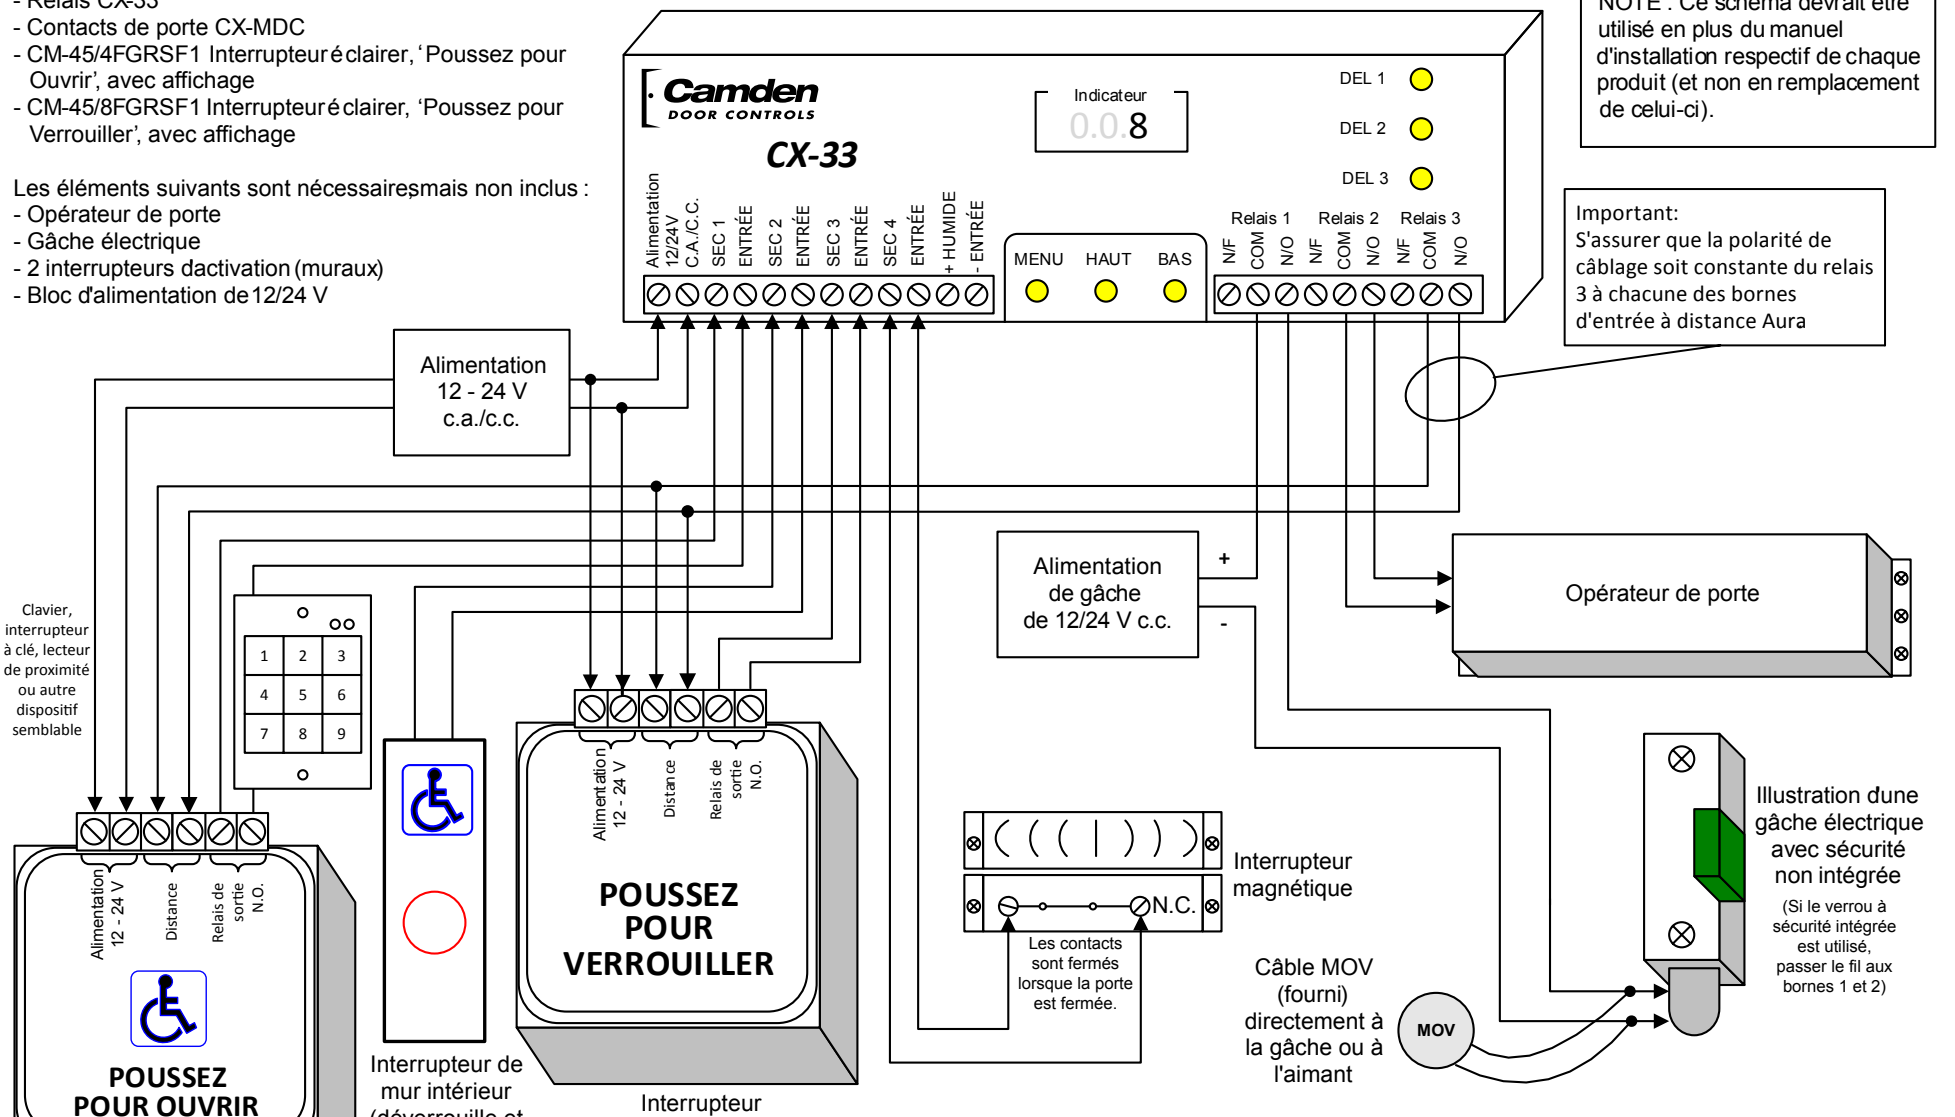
- Relais CX-33
- Contacts de porte CX-MDC
- CM-45/4FGRSF1 Interrupteur éclairer, 'Poussez pour Ouvrir', avec affichage
- CM-45/8FGRSF1 Interrupteur éclairer, 'Poussez pour Verrouiller', avec affichage

Les éléments suivants sont nécessaires mais non inclus :
- Opérateur de porte
- Gâche électrique
- 2 interrupteurs dactivation (muraux)
- Bloc d'alimentation de 12/24 V

NOTE : Ce schéma devrait être utilisé en plus du manuel d'installation respectif de chaque produit (et non en remplacement de celui-ci).

Camden DOOR CONTROLS

CX-33

Indicateur
0.0.8

DEL 1
DEL 2
DEL 3

Alimentation 12/24V C.A./C.C.
SEC 1
ENTRÉE
SEC 2
ENTRÉE
SEC 3
ENTRÉE
SEC 4
ENTRÉE
+ HUMIDE
- ENTRÉE

MENU HAUT BAS

Relais 1 Relais 2 Relais 3
N/F COM N/O N/F COM N/O N/F COM N/O

Important:
S'assurer que la polarité de câblage soit constante du relais 3 à chacune des bornes d'entrée à distance Aura

Alimentation 12 - 24 V c.a./c.c.

Alimentation de gâche de 12/24 V c.c.
+
-

Opérateur de porte

Clavier, interrupteur à clé, lecteur de proximité ou autre dispositif semblable

1 2 3
4 5 6
7 8 9

Alimentation 12 - 24 V
Distance
Relais de sortie N.O.

POUSSEZ POUR VERROUILLER

Alimentation 12 - 24 V
Distance
Relais de sortie N.O.

POUSSEZ POUR OUVRIR

Interrupteur de mur intérieur (déverrouille et

Interrupteur

Interrupteur magnétique

N.C.

Les contacts sont fermés lorsque la porte est fermée.

Câble MOV (fourni) directement à la gâche ou à l'aimant

MOV

Illustration dune gâche électrique avec sécurité non intégrée
(Si le verrou à sécurité intégrée est utilisé, passer le fil aux bornes 1 et 2)